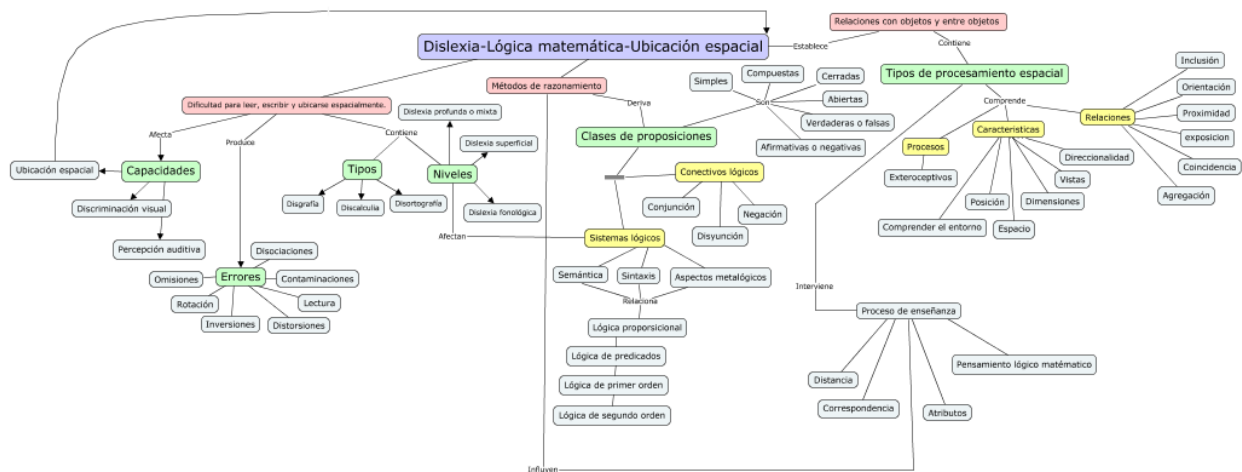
Relaciones con objetos y entre objetos

Dislexia-Lógica matemática-Ubicación espacial

Establece

Contiene

Tipos de procesamiento espacial

Métodos de razonamiento

Dificultad para leer, escribir y ubicarse espacialmente.

Deriva

Simples

Compuestas

Cerradas

Son

Abiertas

Verdaderas o falsas

Afirmativas o negativas

Clases de proposiciones

Dislexia profunda o mixta

Afecta

Produce

Contiene

Dislexia superficial

Niveles

Tipos

Capacidades

Ubicación espacial

Disgrafía

Discalculia

Disortografía

Dislexia fonológica

Discriminación visual

Percepción auditiva

Conectivos lógicos

Conjunción

Negación

Disyunción

Afectan

Sistemas lógicos

Semántica

Sintaxis

Aspectos metalógicos

Relaciona

Lógica proporsicional

Lógica de predicados

Lógica de primer orden

Lógica de segundo orden

Errores

Disociaciones

Omisiones

Contaminaciones

Rotación

Lectura

Inversiones

Distorsiones

Comprende

Procesos

Exteroceptivos

Caracteristicas

Posición

Comprender el entorno

Espacio

Dimensiones

Vistas

Direccionalidad

Relaciones

Inclusión

Orientación

Proximidad

exposicion

Coincidencia

Agregación

Interviene

Proceso de enseñanza

Distancia

Correspondencia

Atributos

Pensamiento lógico matématico

Influyen